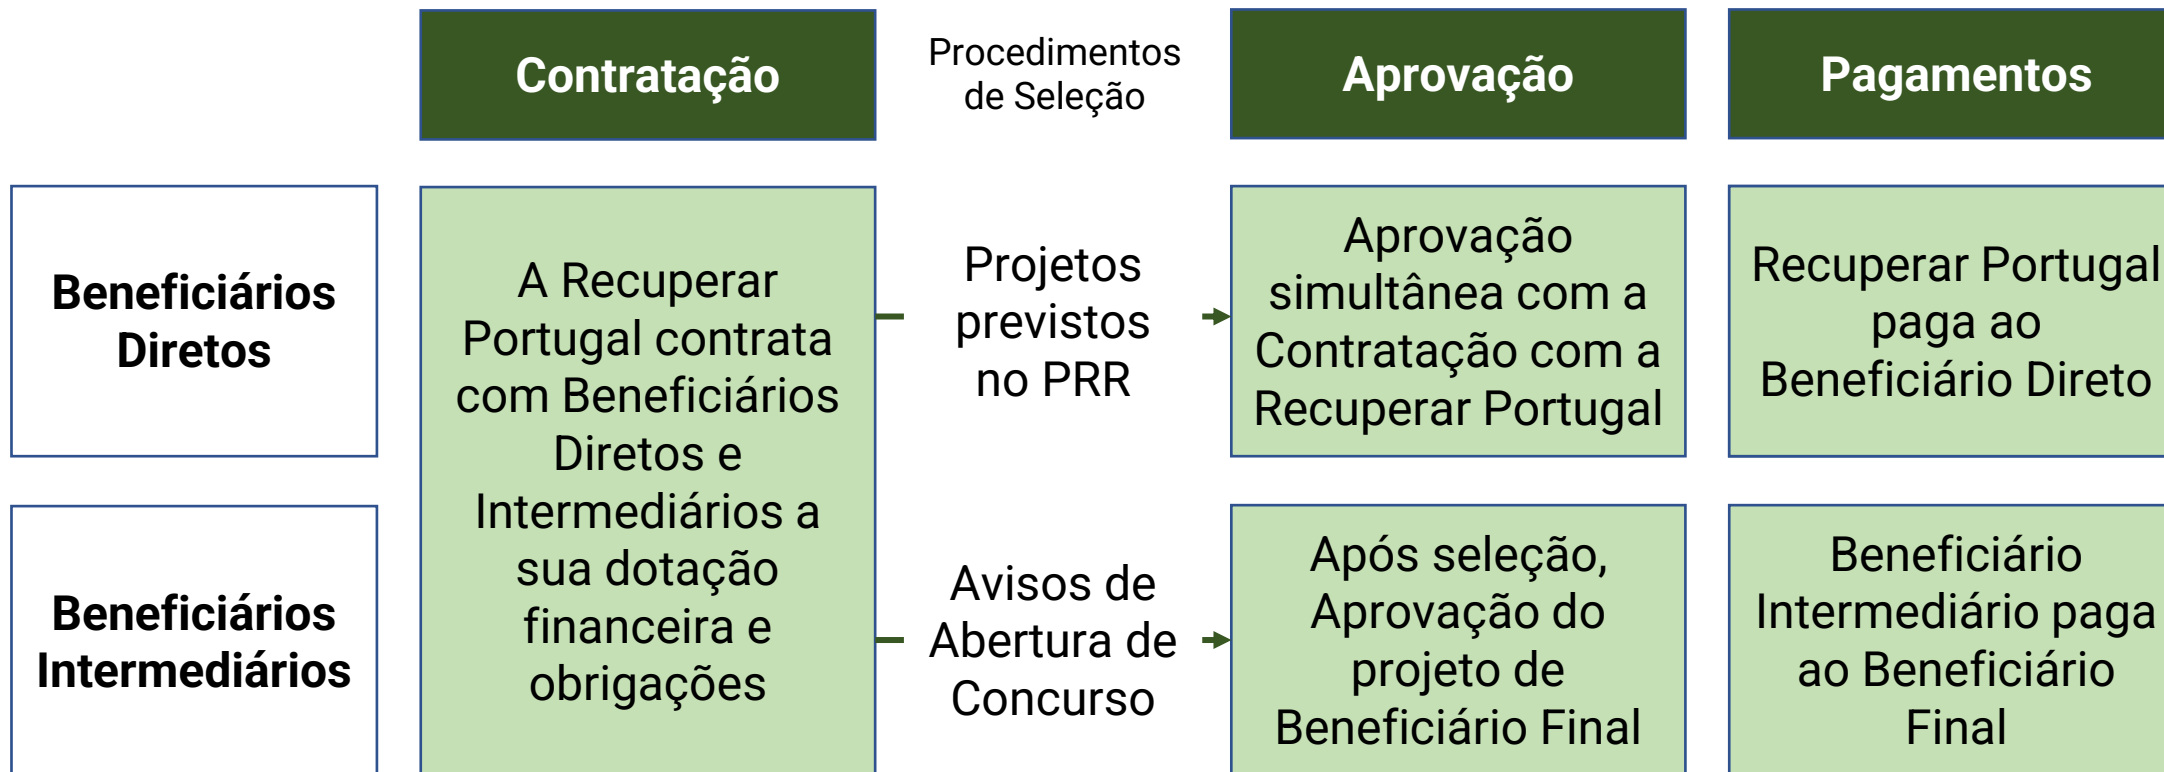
Contratação

Procedimentos de Seleção

Aprovação

Pagamentos

Beneficiários Diretos

Beneficiários Intermediários

A Recuperar Portugal contrata com Beneficiários Diretos e Intermediários a sua dotação financeira e obrigações

Projetos previstos no PRR

Avisos de Abertura de Concurso

Aprovação simultânea com a Contratação com a Recuperar Portugal

Após seleção, Aprovação do projeto de Beneficiário Final

Recuperar Portugal paga ao Beneficiário Direto

Beneficiário Intermediário paga ao Beneficiário Final